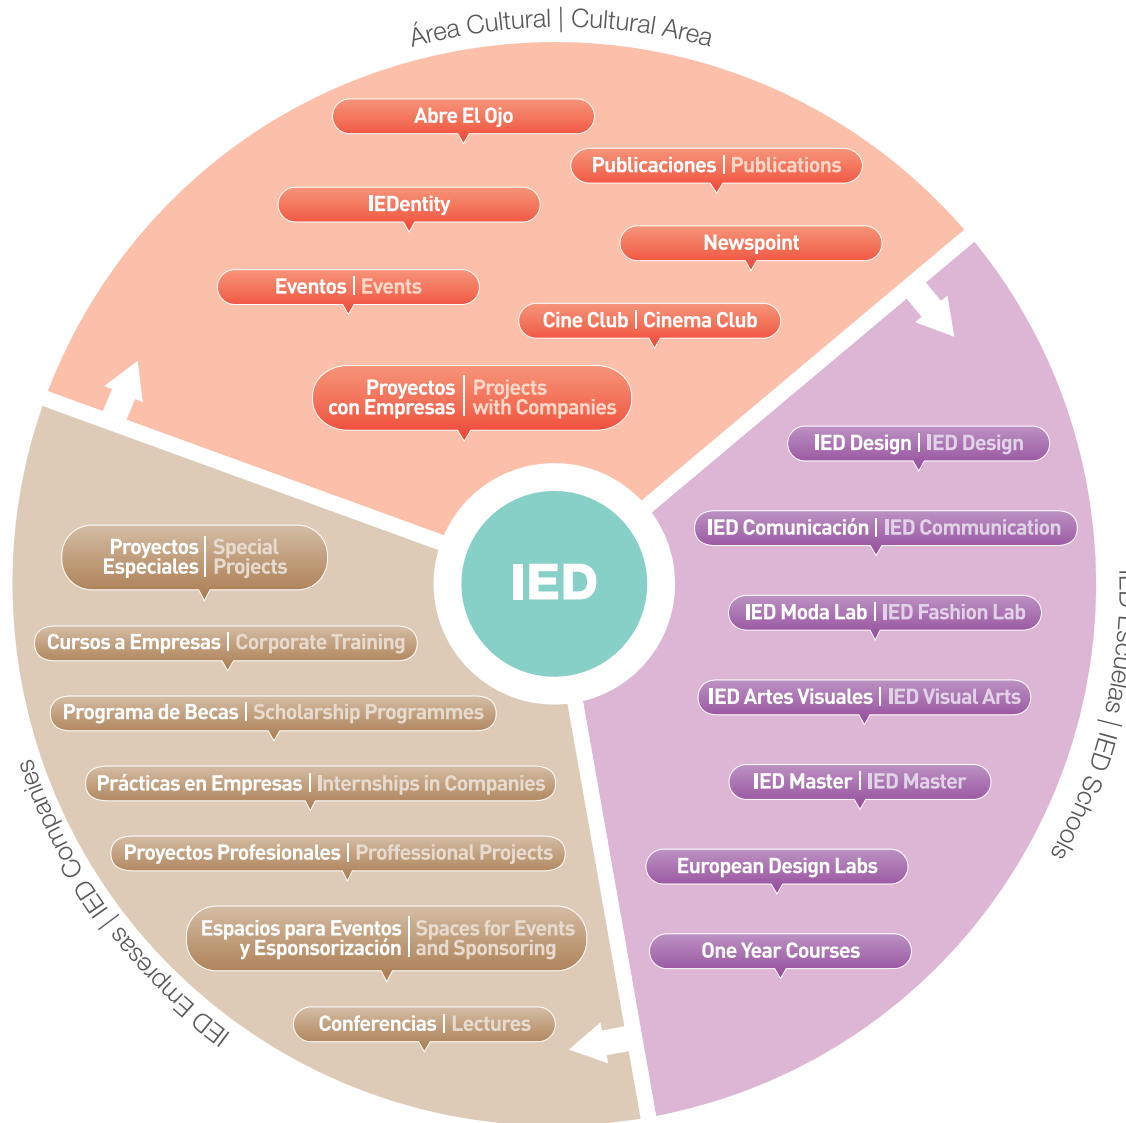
Área Cultural | Cultural Area

Abre El Ojo

Publicaciones | Publications

IEDentity

Newspoint

Eventos | Events

Cine Club | Cinema Club

Proyectos con Empresas | Projects with Companies

IED

IED Escuelas | IED Schools

IED Design | IED Design

IED Comunicación | IED Communication

IED Moda Lab | IED Fashion Lab

IED Artes Visuales | IED Visual Arts

IED Master | IED Master

European Design Labs

One Year Courses

IED Empresas | IED Companies

Proyectos Especiales | Special Projects

Cursos a Empresas | Corporate Training

Programa de Becas | Scholarship Programmes

Prácticas en Empresas | Internships in Companies

Proyectos Profesionales | Proffessional Projects

Espacios para Eventos y Esponsorización | Spaces for Events and Sponsoring

Conferencias | Lectures